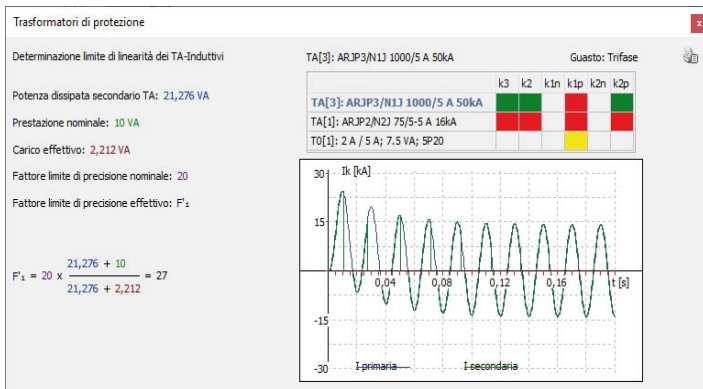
Trasformatori di protezione

x

Determinazione limite di linearità dei TA-Induttivi

Potenza dissipata secondario TA: 21,276 VA

Prestazione nominale: 10 VA

Carico effettivo: 2,212 VA

Fattore limite di precisione nominale: 20

Fattore limite di precisione effettivo: F'₁

$F'_1 = 20 \times \frac{21,276 + 10}{21,276 + 2,212} = 27$

TA[3]: ARJP3/N1J 1000/5 A 50kA

Guasto: Trifase

|  | k3 | k2 | k1n | k1p | k2n | k2p |
|---|---|---|---|---|---|---|
| TA[3]: ARJP3/N1J 1000/5 A 50kA |  |  |  |  |  |  |
| TA[1]: ARJP2/N2J 75/5-5 A 16kA |  |  |  |  |  |  |
| T0[1]: 2 A / 5 A; 7.5 VA; 5P20 |  |  |  |  |  |  |

Ik [kA]

30

15

-15

-30

0,04

0,08

0,12

0,16

t [s]

I primaria

I secondaria